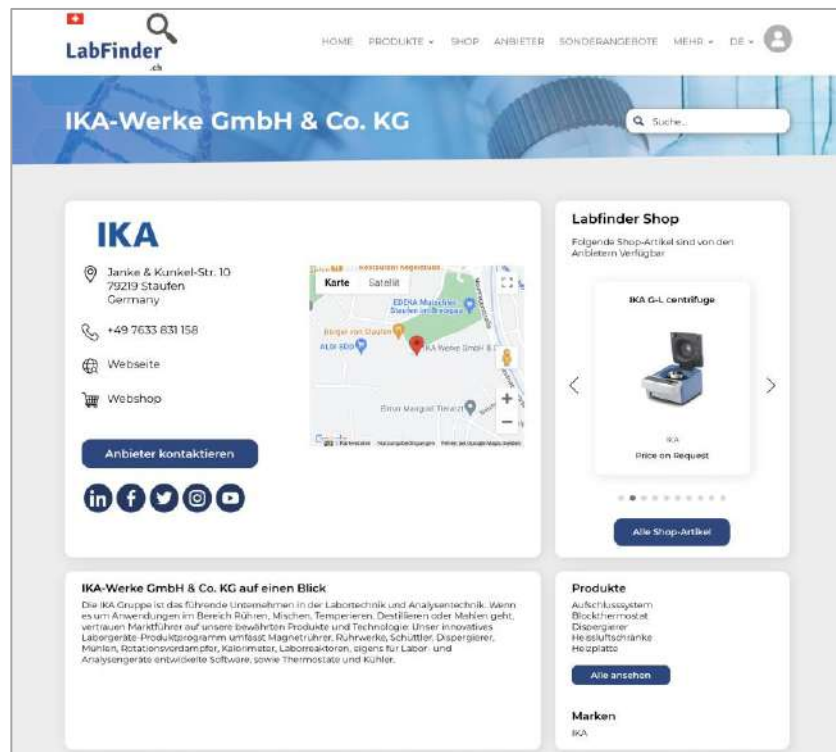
LabFinder .ch

HOME PRODUKTE SHOP ANBIETER SONDERANGEBOTE MEHR DE

IKA-Werke GmbH & Co. KG

Suche...

IKA

Janke & Kunkel-Str. 10
79219 Staufen
Germany

+49 7633 831 158

Webseite

Webshop

Anbieter kontaktieren

Karte Satellit

EDEKA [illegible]

Burger von Staufen

ALDI SÜD

IKA-Werke GmbH & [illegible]

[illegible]

Labfinder Shop

Folgende Shop-Artikel sind von den Anbietern Verfügbar

IKA G-L centrifuge

IKA

Price on Request

Alle Shop-Artikel

IKA-Werke GmbH & Co. KG auf einen Blick

Die IKA Gruppe ist das führende Unternehmen in der Labortechnik und Analysentechnik. Wenn es um Anwendungen im Bereich Rühren, Mischen, Temperieren, Destillieren oder Mahlen geht, vertrauen Marktführer auf unsere bewährten Produkte und Technologie. Unser innovatives Laborgeräte-Produktprogramm umfasst Magnetrührer, Rührwerke, Schüttler, Dispergierer, Mühlen, Rotationsverdampfer, Kalorimeter, Laborreaktoren, eigens für Labor- und Analysengeräte entwickelte Software, sowie Thermostate und Kühler.

Produkte

Aufschlusssystem
Blockthermostat
Dispergierer
Heissluftschränke
Heizplatte

Alle ansehen

Marken

IKA